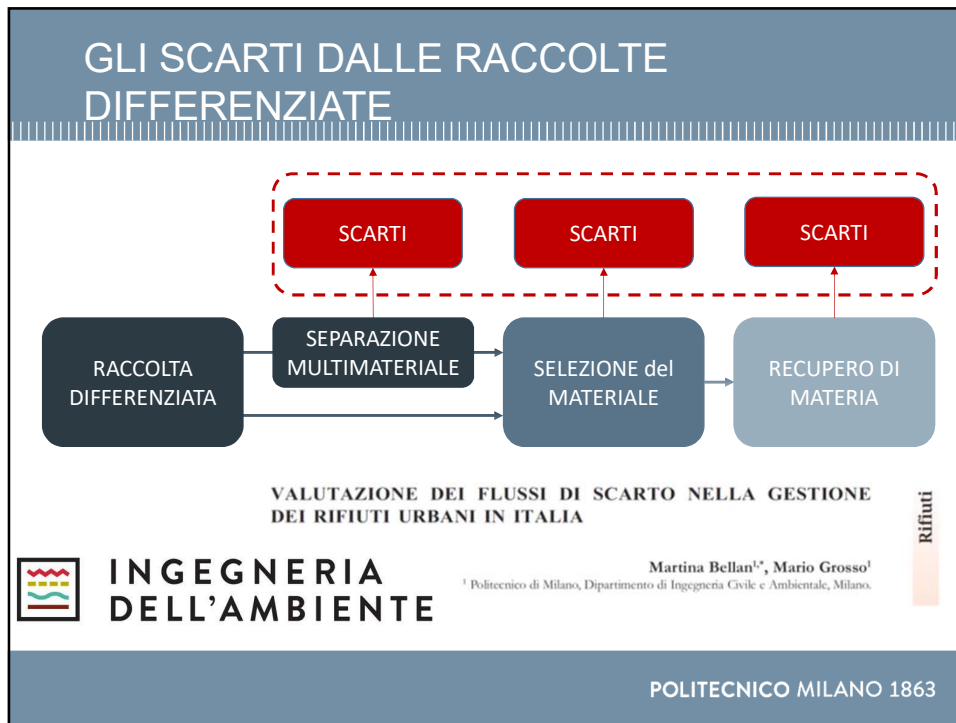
GLI SCARTI DALLE RACCOLTE DIFFERENZIATE

SCARTI

SCARTI

SCARTI

RACCOLTA DIFFERENZIATA

SEPARAZIONE MULTIMATERIALE

SELEZIONE del MATERIALE

RECUPERO DI MATERIA

VALUTAZIONE DEI FLUSSI DI SCARTO NELLA GESTIONE DEI RIFIUTI URBANI IN ITALIA

Rifiuti

Martina Bellan$^{1,*}$, Mario Grosso$^{1}$

$^{1}$ Politecnico di Milano, Dipartimento di Ingegneria Civile e Ambientale, Milano.

INGEGNERIA DELL'AMBIENTE

POLITECNICO MILANO 1863